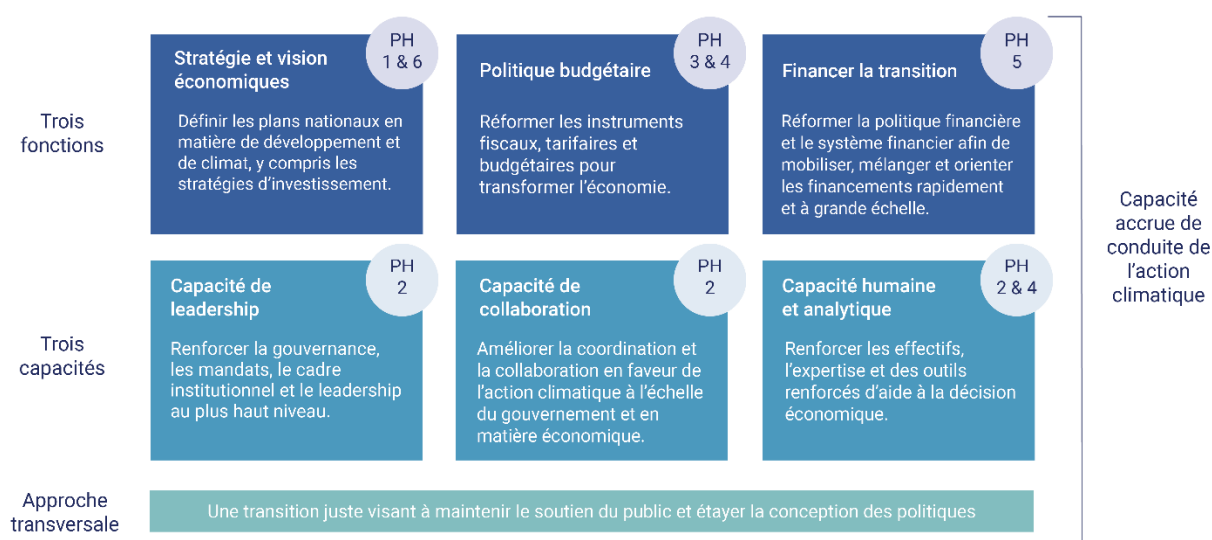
Trois fonctions

Stratégie et vision économiques

PH 1 & 6

Définir les plans nationaux en matière de développement et de climat, y compris les stratégies d'investissement.

Politique budgétaire

PH 3 & 4

Réformer les instruments fiscaux, tarifaires et budgétaires pour transformer l'économie.

Financer la transition

PH 5

Réformer la politique financière et le système financier afin de mobiliser, mélanger et orienter les financements rapidement et à grande échelle.

Trois capacités

Capacité de leadership

PH 2

Renforcer la gouvernance, les mandats, le cadre institutionnel et le leadership au plus haut niveau.

Capacité de collaboration

PH 2

Améliorer la coordination et la collaboration en faveur de l'action climatique à l'échelle du gouvernement et en matière économique.

Capacité humaine et analytique

PH 2 & 4

Renforcer les effectifs, l'expertise et des outils renforcés d'aide à la décision économique.

Approche transversale

Une transition juste visant à maintenir le soutien du public et étayer la conception des politiques

Capacité accrue de conduite de l'action climatique